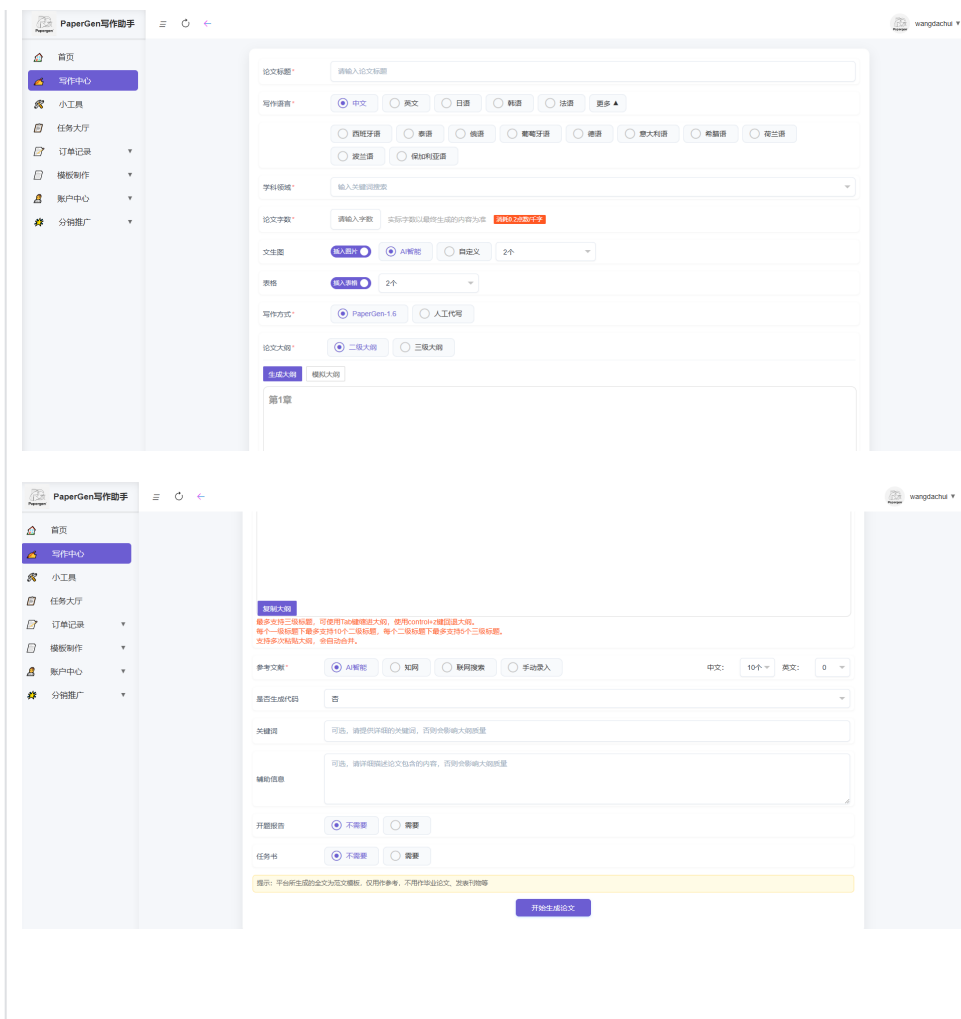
PaperGen写作助手

wangdachui

首页
写作中心
小工具
任务大厅
订单记录
模板制作
账户中心
分销推广

论文标题 * 请输入论文标题

写作语言 * 中文 英文 日语 韩语 法语 更多

西班牙语 泰语 俄语 葡萄牙语 德语 意大利语 希腊语 荷兰语 波兰语 保加利亚语

学科领域 * 输入关键词搜索

论文字数 * 请输入字数 实际字数以最终生成的内容为准 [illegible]

文生图 插入图片 AI智能 自定义 2个

表格 插入表格 2个

写作方式 * PaperGen-1.6 人工代写

论文大纲 * 二级大纲 三级大纲

生成大纲 模拟大纲

第1章

PaperGen写作助手

wangdachui

首页
写作中心
小工具
任务大厅
订单记录
模板制作
账户中心
分销推广

复制大纲

最多支持三级标题。可使用Tab键缩进大纲，使用control+z键回退大纲。
每个一级标题下最多支持10个二级标题，每个二级标题下最多支持5个三级标题。
支持多次粘贴大纲，会自动合并。

参考文献 * AI智能 知网 联网搜索 手动录入 中文: 10个 英文: 0

是否生成代码 否

关键词 可选，请提供详细的关键词，否则会影响大纲质量

辅助信息 可选，请详细描述论文包含的内容，否则会影响大纲质量

开题报告 不需要 需要

任务书 不需要 需要

提示：平台所生成的全文为范文模板，仅用作参考，不用作毕业论文、发表刊物等

开始生成论文